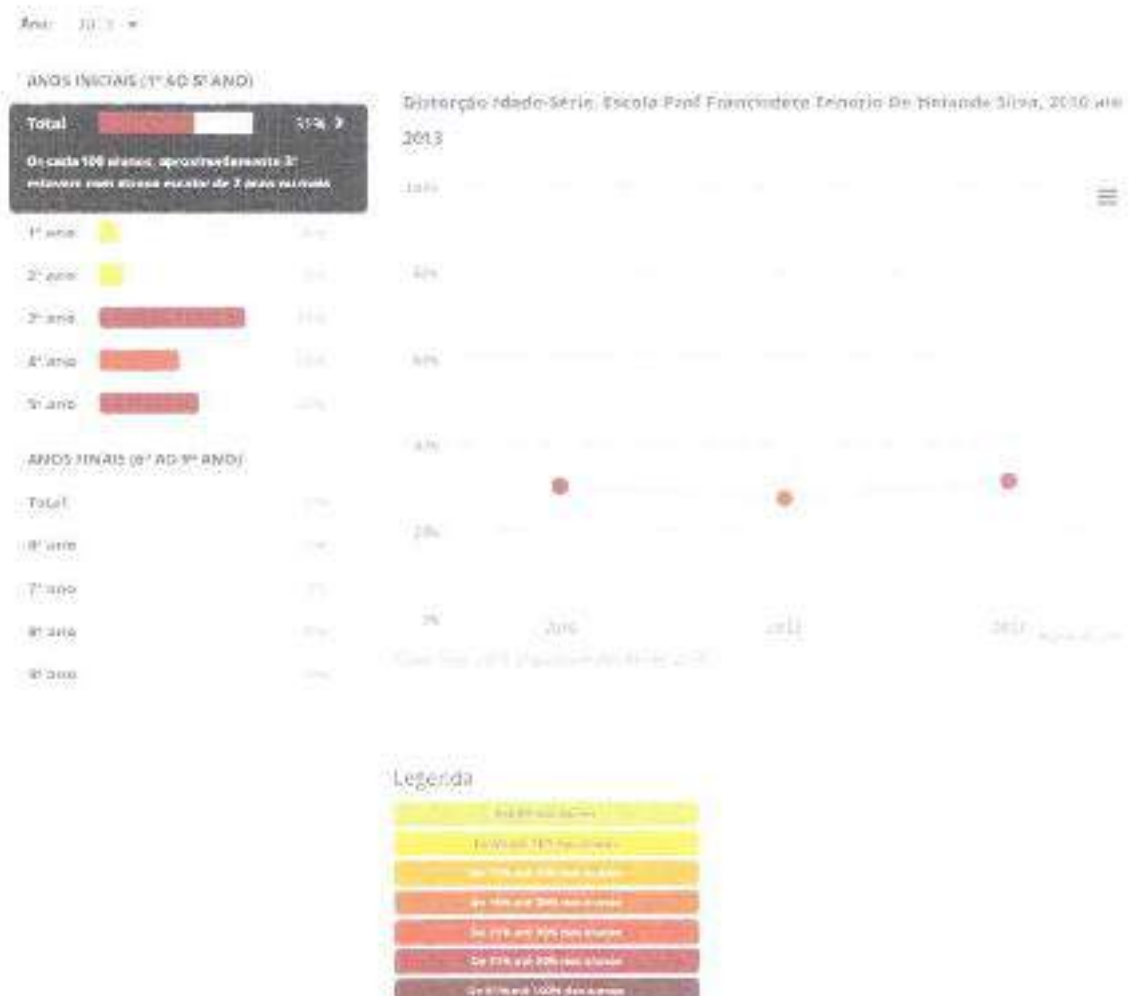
Ano: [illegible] ▾

ANOS INICIAIS (1º AO 5º ANO)

Total 31% ?

De cada 100 alunos, aproximadamente 31 estavam com atraso escolar de 2 anos ou mais.

1º ano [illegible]

2º ano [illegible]

3º ano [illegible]

4º ano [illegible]

5º ano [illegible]

ANOS FINAIS (6º AO 9º ANO)

Total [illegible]

6º ano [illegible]

7º ano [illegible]

8º ano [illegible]

9º ano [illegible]

Distorção Idade-Série, Escola Prof Franciclete Tenorio De Holanda Silva, 2010 até 2013

100%

80%

60%

40%

20%

0%

2010

2011

2012

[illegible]

Legenda

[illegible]

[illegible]

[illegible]

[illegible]

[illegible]

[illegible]

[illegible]